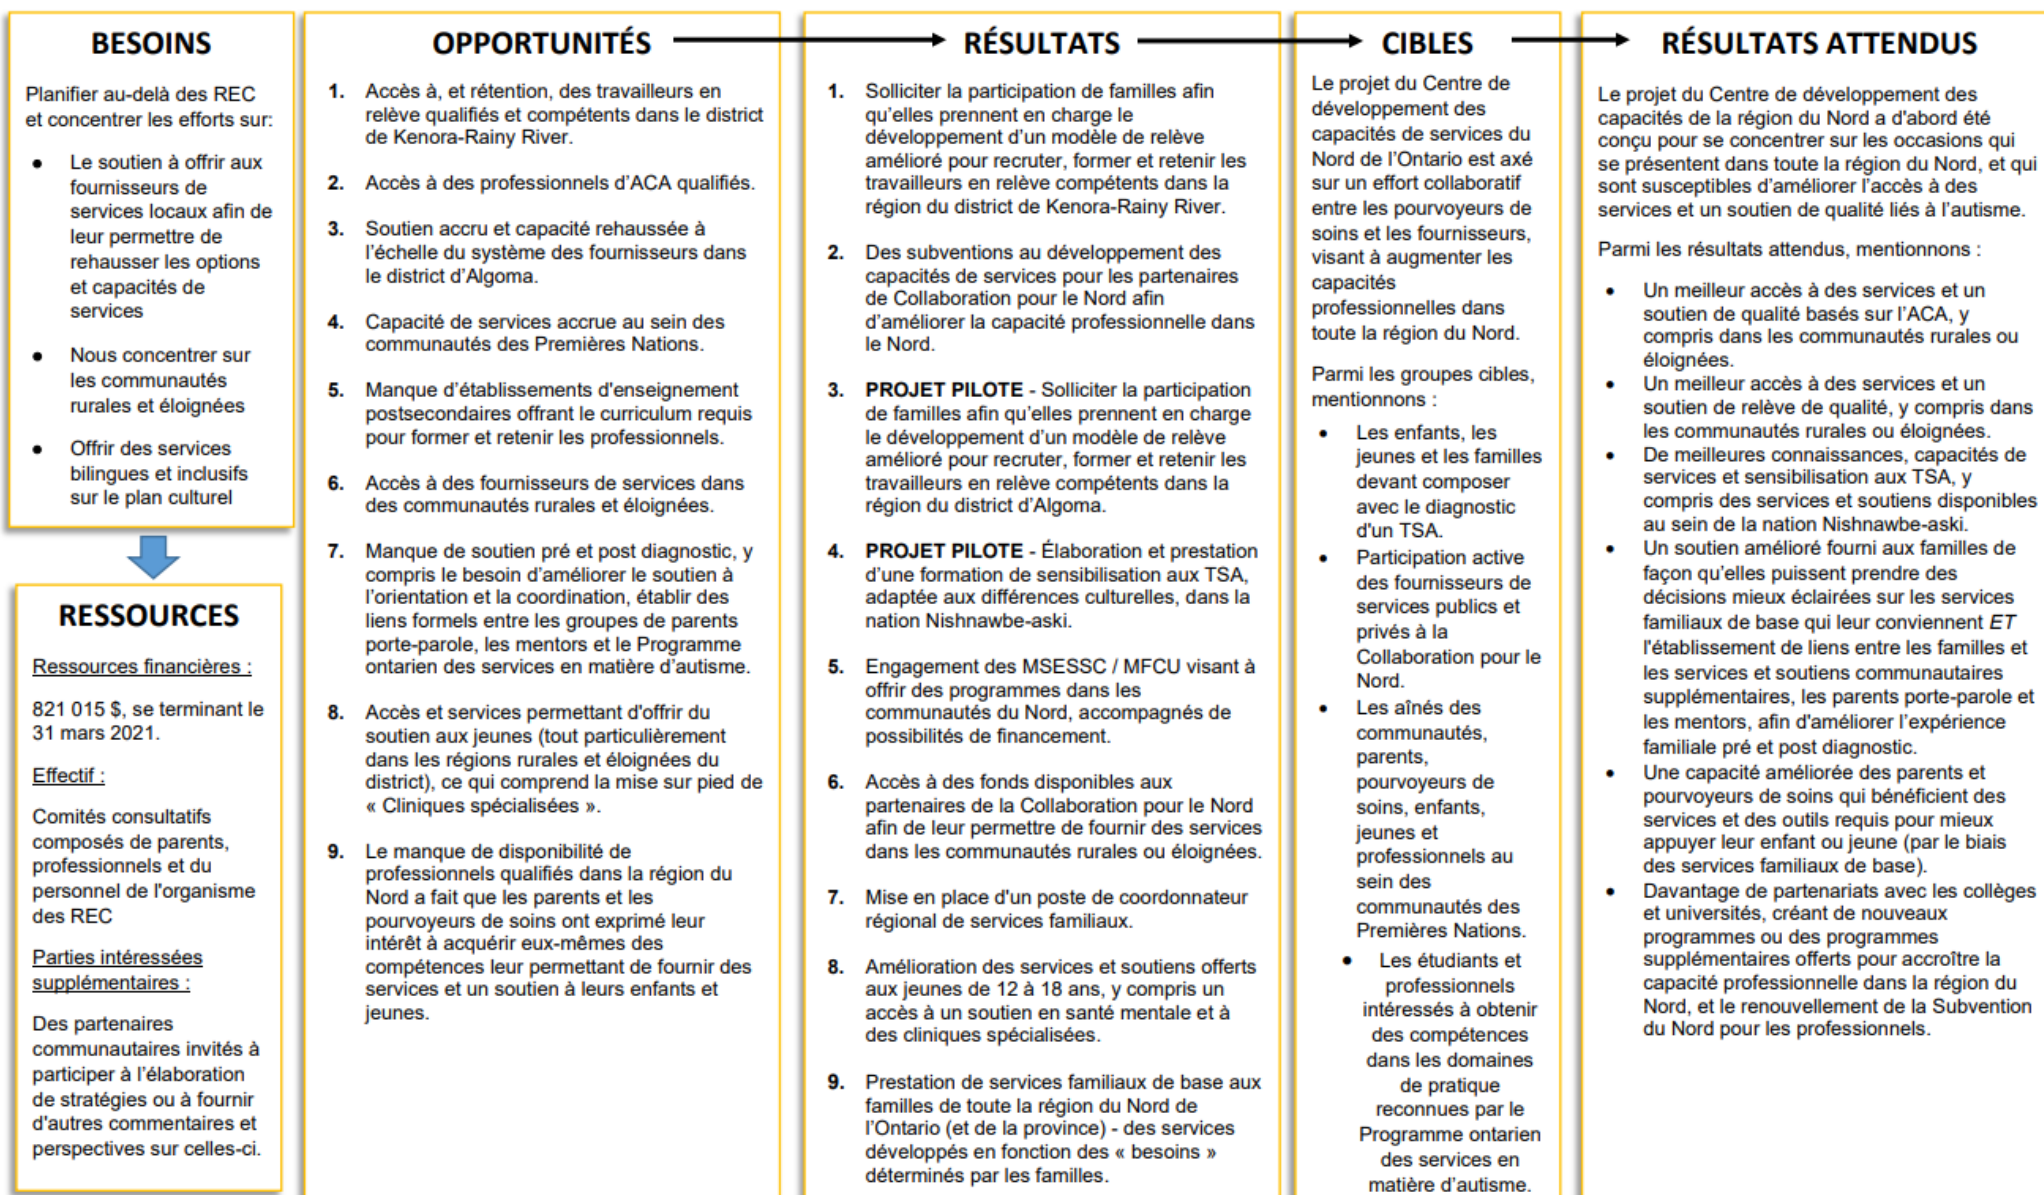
BESOINS

Planifier au-delà des REC et concentrer les efforts sur:

- Le soutien à offrir aux fournisseurs de services locaux afin de leur permettre de rehausser les options et capacités de services
- Nous concentrer sur les communautés rurales et éloignées
- Offrir des services bilingues et inclusifs sur le plan culturel

RESSOURCES

Ressources financières :

821 015 $, se terminant le 31 mars 2021.

Effectif :

Comités consultatifs composés de parents, professionnels et du personnel de l'organisme des REC

Parties intéressées supplémentaires :

Des partenaires communautaires invités à participer à l'élaboration de stratégies ou à fournir d'autres commentaires et perspectives sur celles-ci.

OPPORTUNITÉS

1. Accès à, et rétention, des travailleurs en relève qualifiés et compétents dans le district de Kenora-Rainy River.

2. Accès à des professionnels d'ACA qualifiés.

3. Soutien accru et capacité rehaussée à l'échelle du système des fournisseurs dans le district d'Algoma.

4. Capacité de services accrue au sein des communautés des Premières Nations.

5. Manque d'établissements d'enseignement postsecondaires offrant le curriculum requis pour former et retenir les professionnels.

6. Accès à des fournisseurs de services dans des communautés rurales et éloignées.

7. Manque de soutien pré et post diagnostic, y compris le besoin d'améliorer le soutien à l'orientation et la coordination, établir des liens formels entre les groupes de parents porte-parole, les mentors et le Programme ontarien des services en matière d'autisme.

8. Accès et services permettant d'offrir du soutien aux jeunes (tout particulièrement dans les régions rurales et éloignées du district), ce qui comprend la mise sur pied de « Cliniques spécialisées ».

9. Le manque de disponibilité de professionnels qualifiés dans la région du Nord a fait que les parents et les pourvoyeurs de soins ont exprimé leur intérêt à acquérir eux-mêmes des compétences leur permettant de fournir des services et un soutien à leurs enfants et jeunes.

RÉSULTATS

1. Solliciter la participation de familles afin qu'elles prennent en charge le développement d'un modèle de relève amélioré pour recruter, former et retenir les travailleurs en relève compétents dans la région du district de Kenora-Rainy River.

2. Des subventions au développement des capacités de services pour les partenaires de Collaboration pour le Nord afin d'améliorer la capacité professionnelle dans le Nord.

3. PROJET PILOTE - Solliciter la participation de familles afin qu'elles prennent en charge le développement d'un modèle de relève amélioré pour recruter, former et retenir les travailleurs en relève compétents dans la région du district d'Algoma.

4. PROJET PILOTE - Élaboration et prestation d'une formation de sensibilisation aux TSA, adaptée aux différences culturelles, dans la nation Nishnawbe-aski.

5. Engagement des MSESSC / MFCU visant à offrir des programmes dans les communautés du Nord, accompagnés de possibilités de financement.

6. Accès à des fonds disponibles aux partenaires de la Collaboration pour le Nord afin de leur permettre de fournir des services dans les communautés rurales ou éloignées.

7. Mise en place d'un poste de coordonnateur régional de services familiaux.

8. Amélioration des services et soutiens offerts aux jeunes de 12 à 18 ans, y compris un accès à un soutien en santé mentale et à des cliniques spécialisées.

9. Prestation de services familiaux de base aux familles de toute la région du Nord de l'Ontario (et de la province) - des services développés en fonction des « besoins » déterminés par les familles.

CIBLES

Le projet du Centre de développement des capacités de services du Nord de l'Ontario est axé sur un effort collaboratif entre les pourvoyeurs de soins et les fournisseurs, visant à augmenter les capacités professionnelles dans toute la région du Nord.

Parmi les groupes cibles, mentionnons :

- Les enfants, les jeunes et les familles devant composer avec le diagnostic d'un TSA.
- Participation active des fournisseurs de services publics et privés à la Collaboration pour le Nord.
- Les aînés des communautés, parents, pourvoyeurs de soins, enfants, jeunes et professionnels au sein des communautés des Premières Nations.
- Les étudiants et professionnels intéressés à obtenir des compétences dans les domaines de pratique reconnues par le Programme ontarien des services en matière d'autisme.

RÉSULTATS ATTENDUS

Le projet du Centre de développement des capacités de la région du Nord a d'abord été conçu pour se concentrer sur les occasions qui se présentent dans toute la région du Nord, et qui sont susceptibles d'améliorer l'accès à des services et un soutien de qualité liés à l'autisme.

Parmi les résultats attendus, mentionnons :

- Un meilleur accès à des services et un soutien de qualité basés sur l'ACA, y compris dans les communautés rurales ou éloignées.
- Un meilleur accès à des services et un soutien de relève de qualité, y compris dans les communautés rurales ou éloignées.
- De meilleures connaissances, capacités de services et sensibilisation aux TSA, y compris des services et soutiens disponibles au sein de la nation Nishnawbe-aski.
- Un soutien amélioré fourni aux familles de façon qu'elles puissent prendre des décisions mieux éclairées sur les services familiaux de base qui leur conviennent ET l'établissement de liens entre les familles et les services et soutiens communautaires supplémentaires, les parents porte-parole et les mentors, afin d'améliorer l'expérience familiale pré et post diagnostic.
- Une capacité améliorée des parents et pourvoyeurs de soins qui bénéficient des services et des outils requis pour mieux appuyer leur enfant ou jeune (par le biais des services familiaux de base).
- Davantage de partenariats avec les collèges et universités, créant de nouveaux programmes ou des programmes supplémentaires offerts pour accroître la capacité professionnelle dans la région du Nord, et le renouvellement de la Subvention du Nord pour les professionnels.